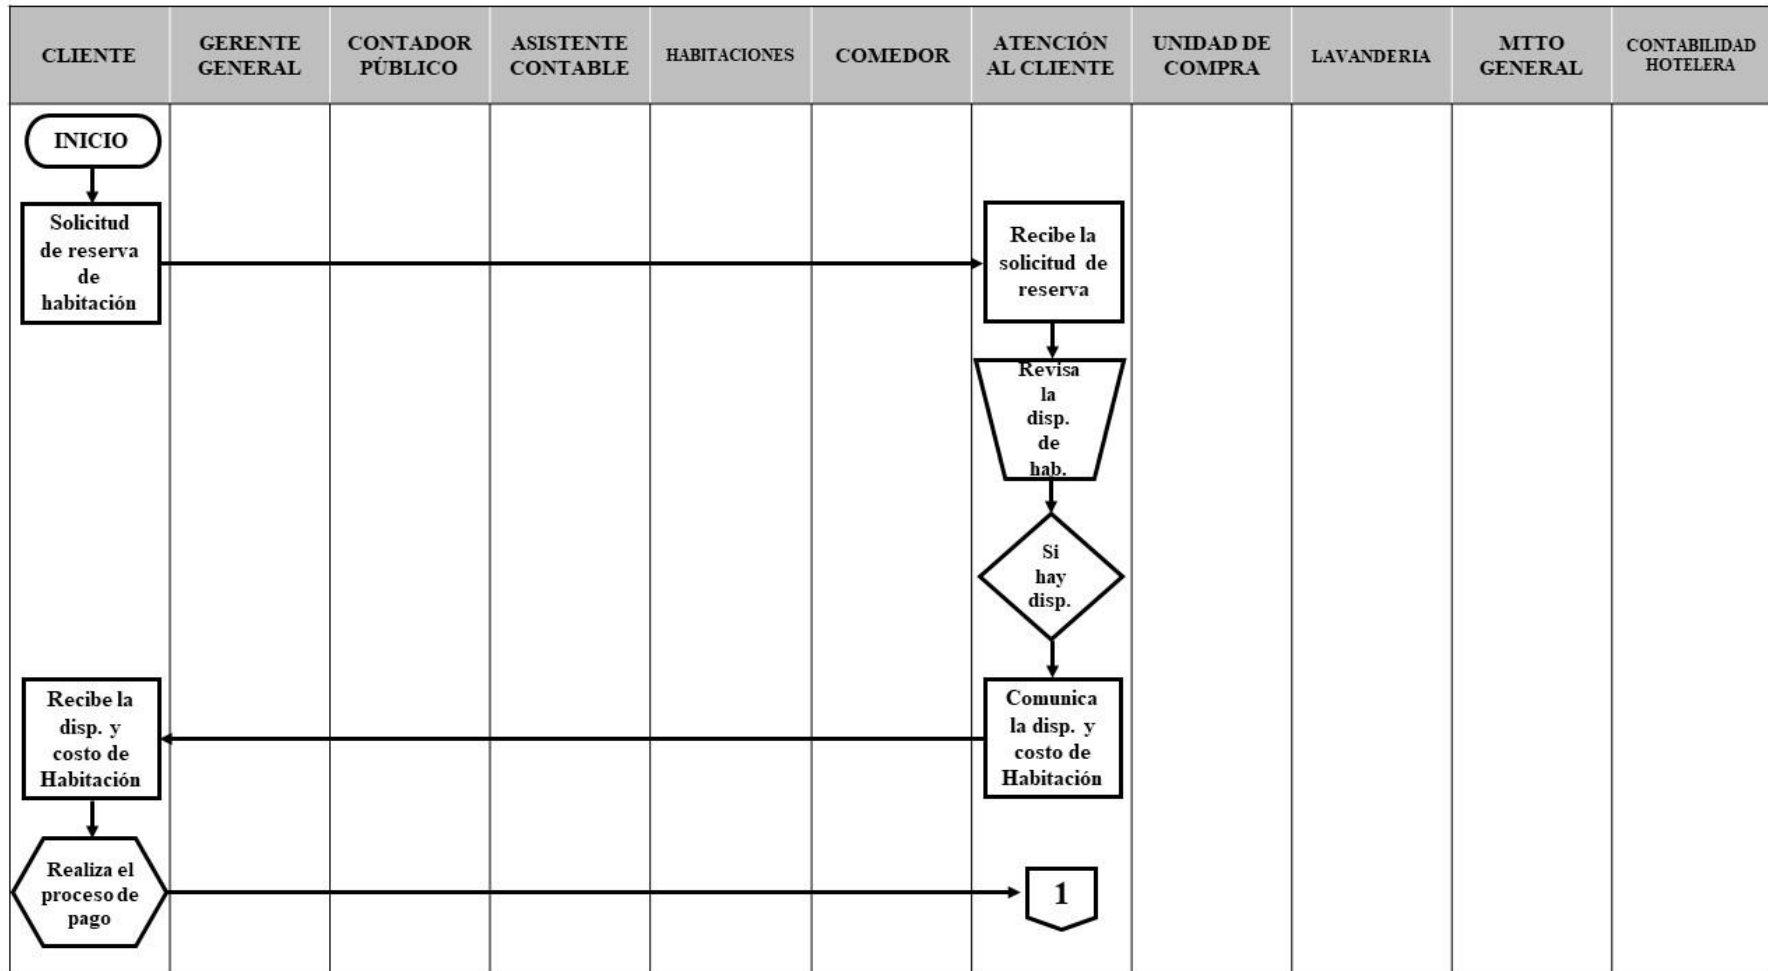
| CLIENTE | GERENTE GENERAL | CONTADOR PÚBLICO | ASISTENTE CONTABLE | HABITACIONES | COMEDOR | ATENCIÓN AL CLIENTE | UNIDAD DE COMPRA | LAVANDERIA | MTTO GENERAL | CONTABILIDAD HOTELERA |
|---|---|---|---|---|---|---|---|---|---|---|

INICIO

Solicitud de reserva de habitación

Recibe la solicitud de reserva

Revisa la disp. de hab.

Si hay disp.

Comunica la disp. y costo de Habitación

Recibe la disp. y costo de Habitación

Realiza el proceso de pago

1